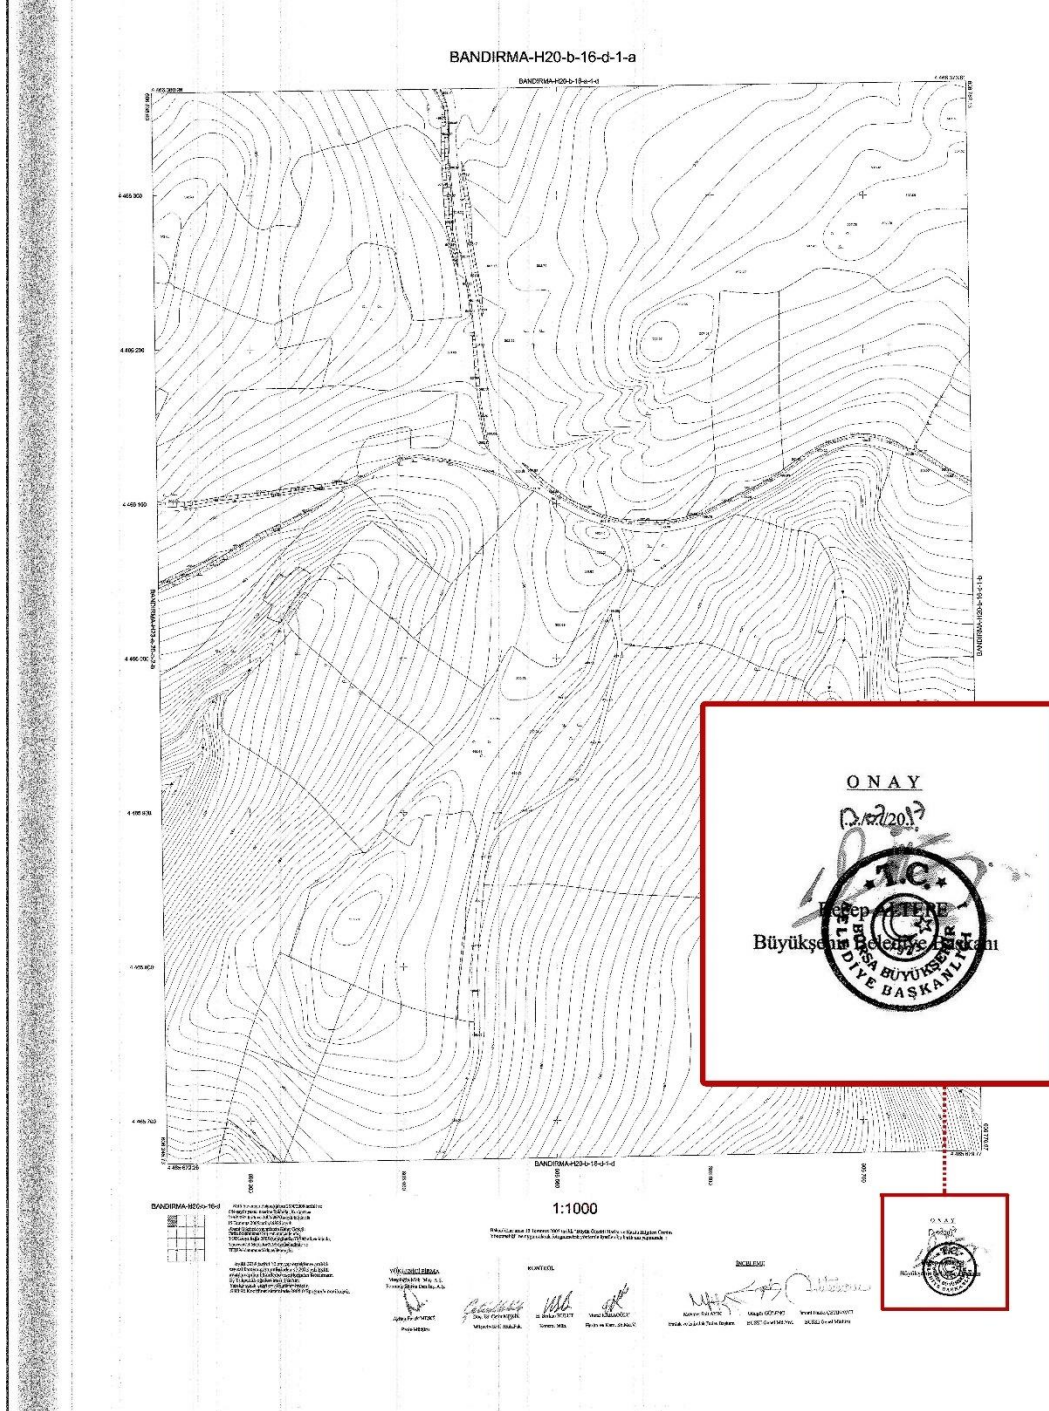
BANDIRMA-H20-b-16-d-1-a

BANDIRMA-H20-b-16-c-1-d

4 466 900

4 466 200

4 466 100

4 466 000

4 465 900

4 465 800

4 465 700

BANDIRMA-H20-b-16-c-1-b

BANDIRMA-H20-b-16-d-1-d

1:1000

BANDIRMA-H20-b-16-d

ONAY

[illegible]/2017

T.C.

Recep ALTEPE

Büyükşehir Belediye Başkanı

BURSA BÜYÜKŞEHİR BELEDİYE BAŞKANLIĞI

ONAY

YÜKLENİCİ FİRMA

KONTROL

İNCELEME